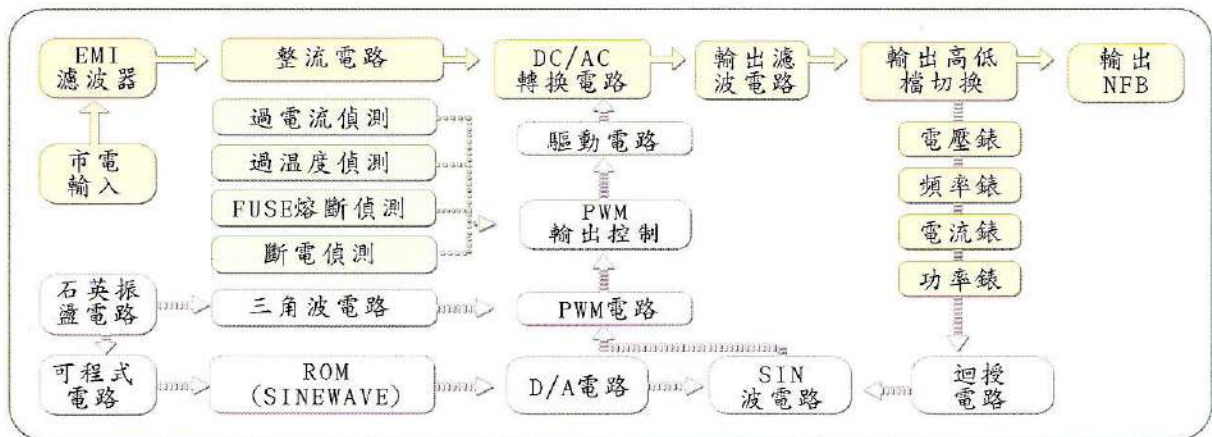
EMI濾波器

整流電路

DC/AC轉換電路

輸出濾波電路

輸出高低檔切換

輸出NFB

市電輸入

過電流偵測

過溫度偵測

FUSE熔斷偵測

斷電偵測

驅動電路

PWM輸出控制

電壓錶

頻率錶

電流錶

功率錶

石英振盪電路

三角波電路

PWM電路

可程式電路

ROM (SINEWAVE)

D/A電路

SIN波電路

迴授電路